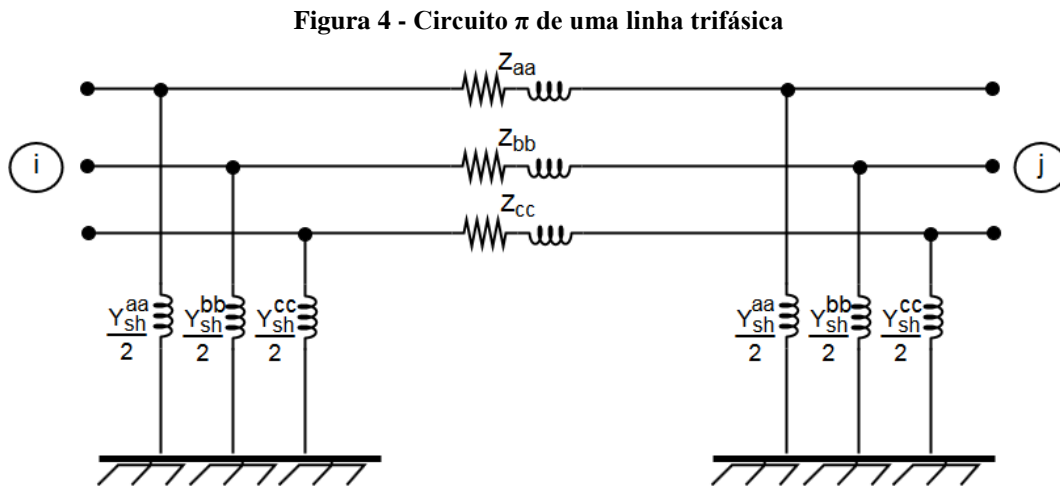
**Figura 4 - Circuito π de uma linha trifásica**

$Z_{aa}$

$Z_{bb}$

$Z_{cc}$

i

j

$\frac{Y_{sh}^{aa}}{2}$ $\frac{Y_{sh}^{bb}}{2}$ $\frac{Y_{sh}^{cc}}{2}$

$\frac{Y_{sh}^{aa}}{2}$ $\frac{Y_{sh}^{bb}}{2}$ $\frac{Y_{sh}^{cc}}{2}$